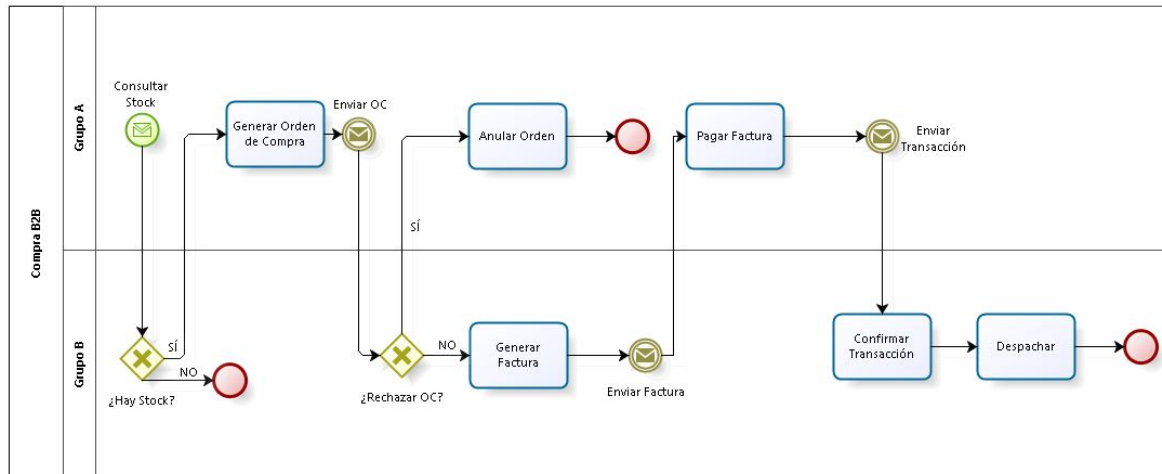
Compra B2B

Grupo A

Consultar Stock

Generar Orden de Compra

Enviar OC

Anular Orden

Pagar Factura

Enviar Transacción

SÍ

Grupo B

SÍ

NO

¿Hay Stock?

NO

¿Rechazar OC?

Generar Factura

Enviar Factura

Confirmar Transacción

Despachar